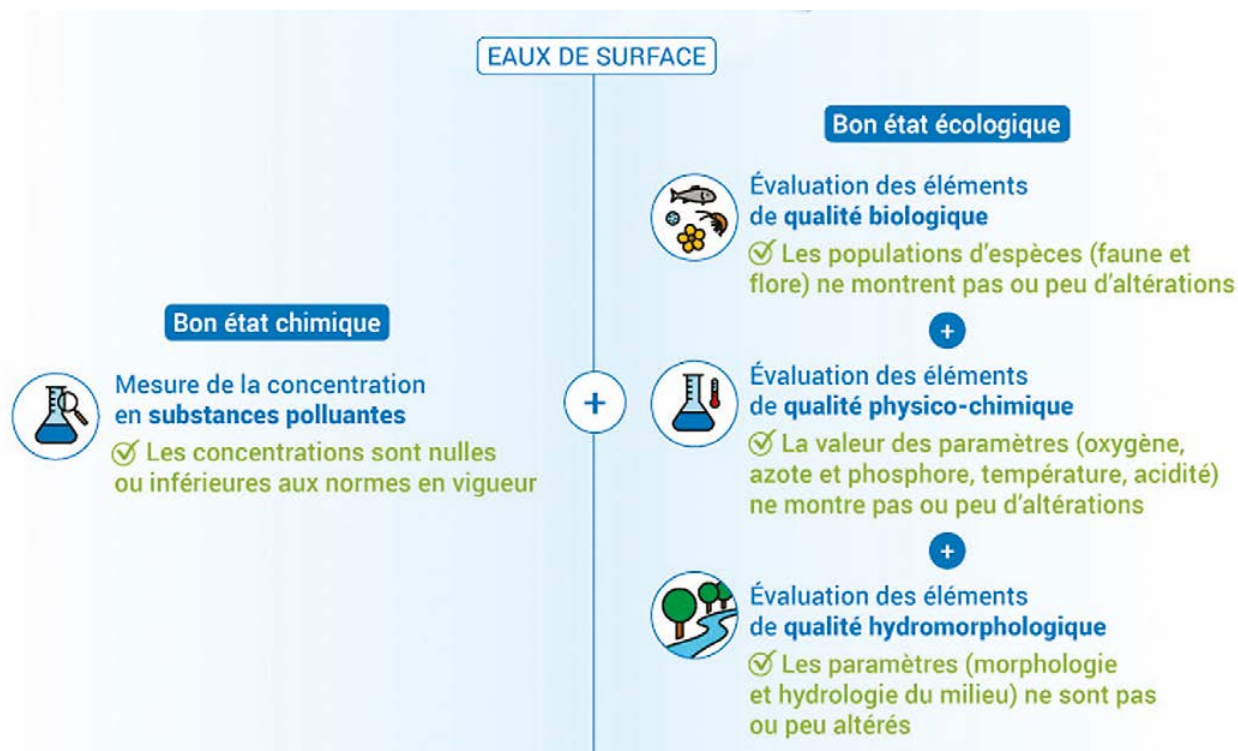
EAUX DE SURFACE

Bon état chimique

Mesure de la concentration en substances polluantes

Les concentrations sont nulles ou inférieures aux normes en vigueur

+

Bon état écologique

Évaluation des éléments de qualité biologique

Les populations d'espèces (faune et flore) ne montrent pas ou peu d'altérations

+

Évaluation des éléments de qualité physico-chimique

La valeur des paramètres (oxygène, azote et phosphore, température, acidité) ne montre pas ou peu d'altérations

+

Évaluation des éléments de qualité hydromorphologique

Les paramètres (morphologie et hydrologie du milieu) ne sont pas ou peu altérés